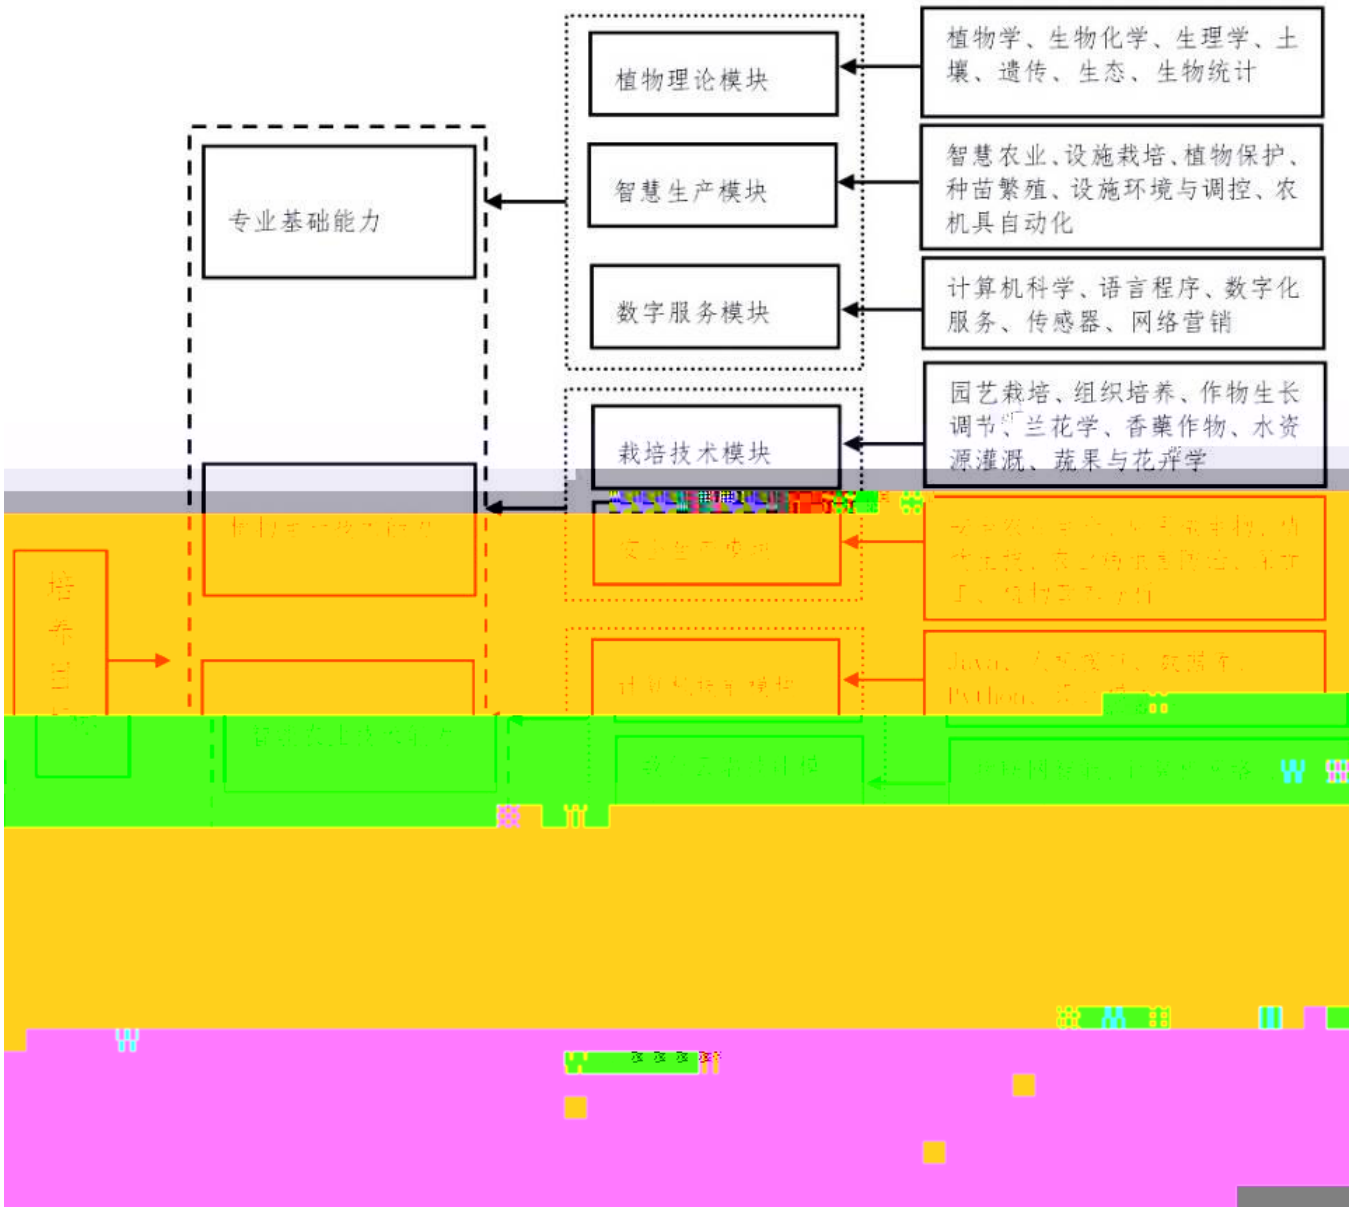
植物理论模块

植物学、生物化学、生理学、土壤、遗传、生态、生物统计

专业基础能力

智慧生产模块

智慧农业、设施栽培、植物保护、种苗繁殖、设施环境与调控、农机具自动化

数字服务模块

计算机科学、语言程序、数字化服务、传感器、网络营销

栽培技术模块

园艺栽培、组织培养、作物生长调节、兰花学、香藥作物、水资源灌溉、蔬果与花卉学

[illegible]

安全生产模块

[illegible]

培养目标

计算机技术模块

Java、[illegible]、Python、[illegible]

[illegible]

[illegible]